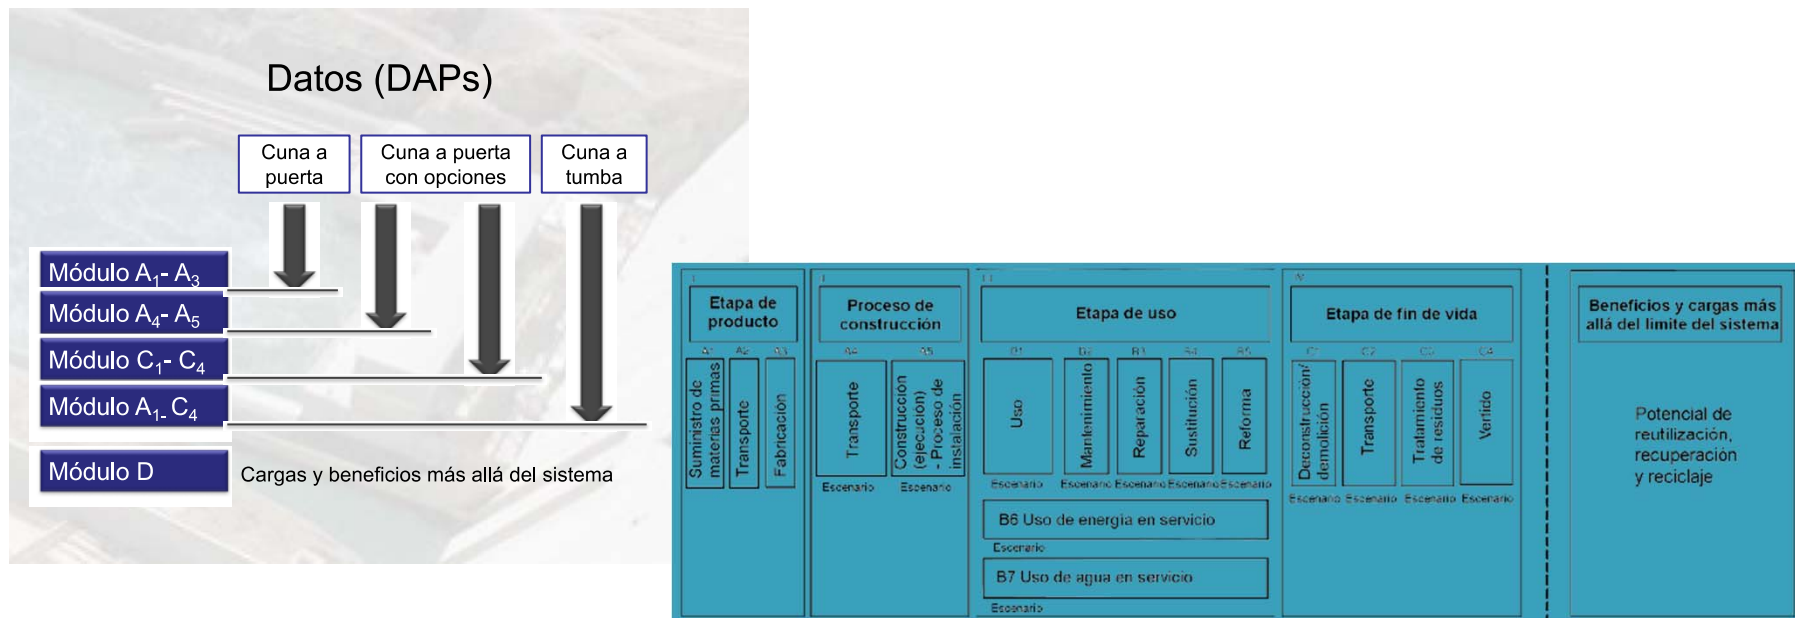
Datos (DAPs)

Cuna a puerta

Cuna a puerta con opciones

Cuna a tumba

Módulo $A_1$- $A_3$

Módulo $A_4$- $A_5$

Módulo $C_1$- $C_4$

Módulo $A_1$- $C_4$

Módulo D

Cargas y beneficios más allá del sistema

I

Etapa de producto

A1 A2 A3

Suministro de materias primas

Transporte

Fabricación

I

Proceso de construcción

A4 A5

Transporte

Construcción (ejecución) - Proceso de instalación

Escenario Escenario

II

Etapa de uso

B1 B2 B3 B4 B5

Uso

Mantenimiento

Reparación

Sustitución

Reforma

Escenario Escenario Escenario Escenario Escenario

B6 Uso de energía en servicio

Escenario

B7 Uso de agua en servicio

Escenario

IV

Etapa de fin de vida

C1 C2 C3 C4

Deconstrucción/ demolición

Transporte

Tratamiento de residuos

Vertido

Escenario Escenario Escenario Escenario

Beneficios y cargas más allá del límite del sistema

Potencial de reutilización, recuperación y reciclaje